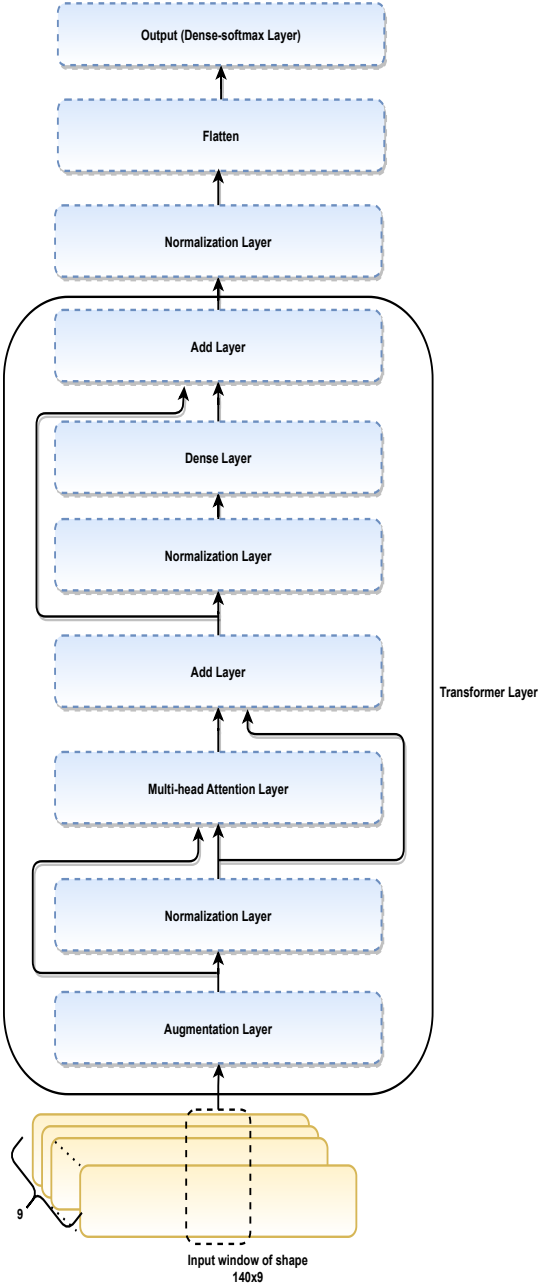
Output (Dense-softmax Layer)

Flatten

Normalization Layer

Add Layer

Dense Layer

Normalization Layer

Add Layer

Transformer Layer

Multi-head Attention Layer

Normalization Layer

Augmentation Layer

9

Input window of shape 140x9